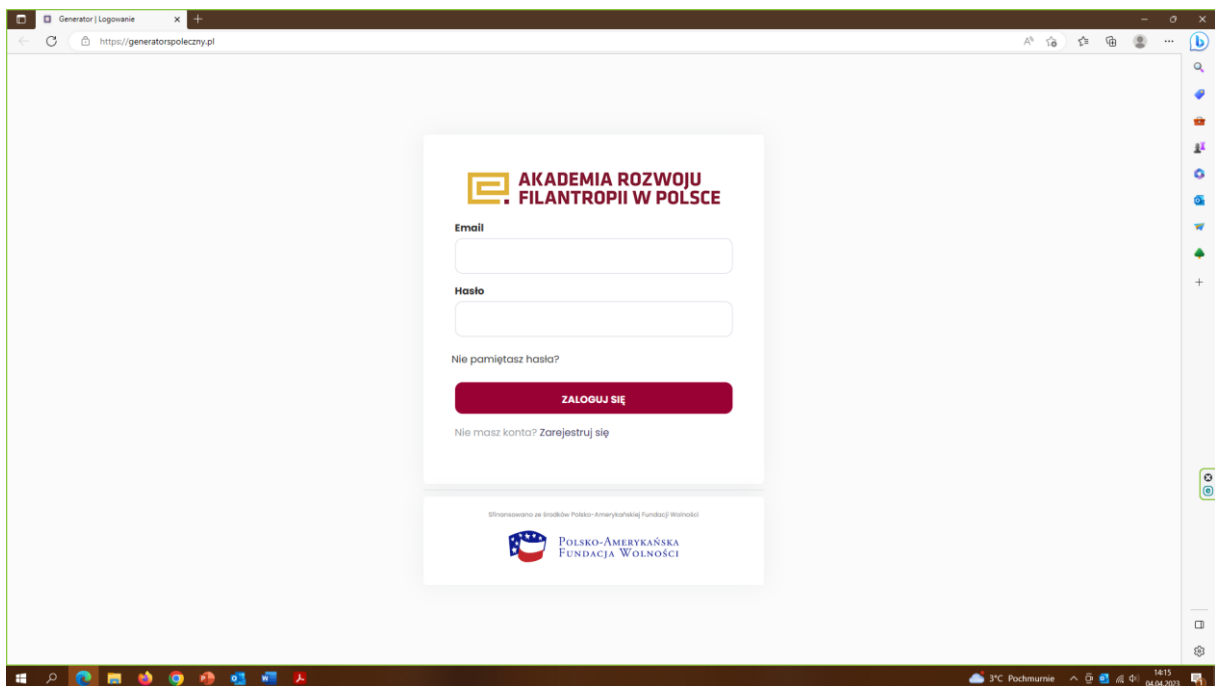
Generator | Logowanie

https://generatorspoleczny.pl

AKADEMIA ROZWOJU FILANTROPII W POLSCE

Email

Hasło

Nie pamiętasz hasła?

ZALOGUJ SIĘ

Nie masz konta? Zarejestruj się

Sfinansowano ze środków Polsko-Amerykańskiej Fundacji Wolności

POLSKO-AMERYKAŃSKA FUNDACJA WOLNOŚCI

3°C Pochmurnie

14:15
04.04.2023